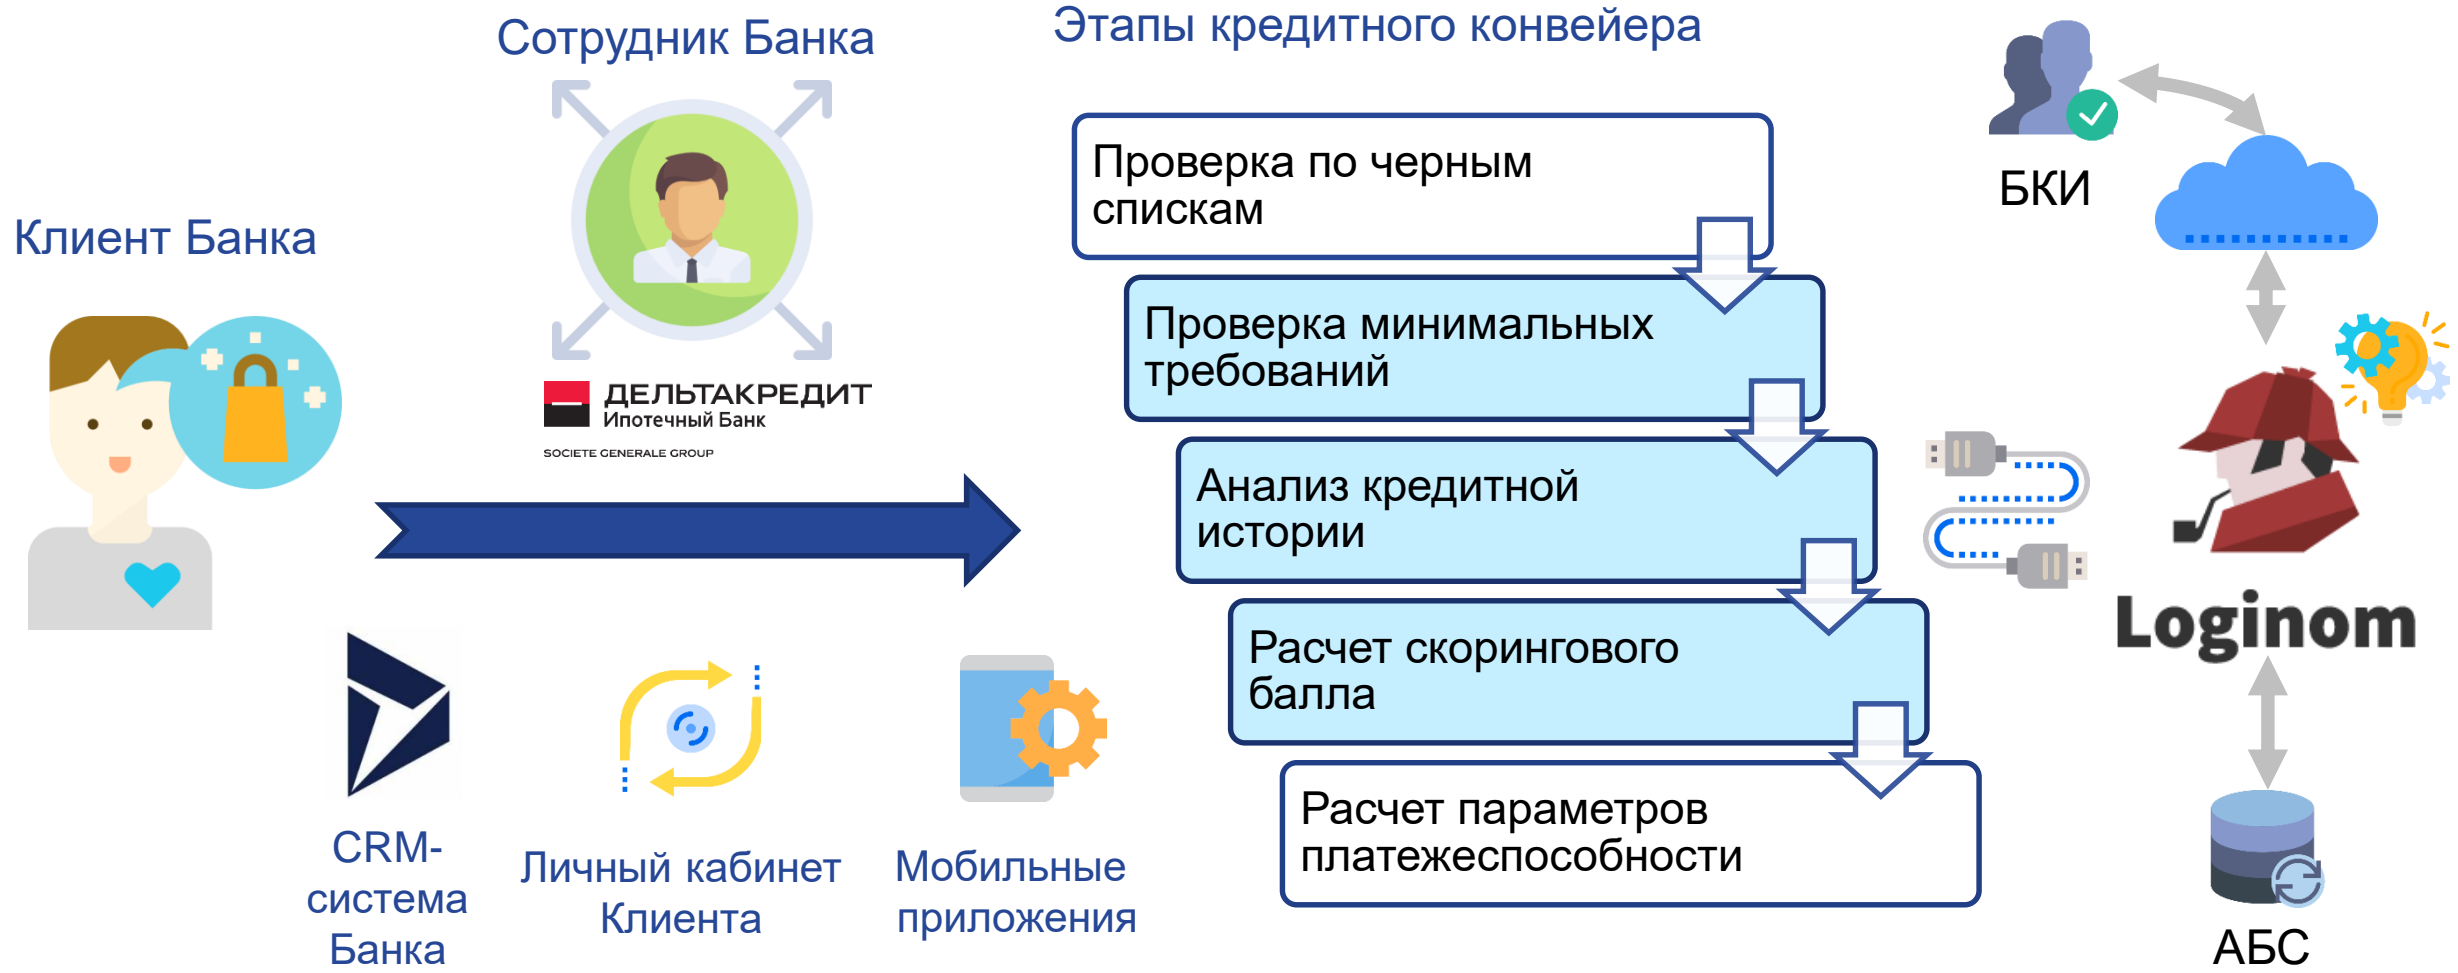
Сотрудник Банка

Этапы кредитного конвейера

Клиент Банка

ДЕЛЬТАКРЕДИТ
Ипотечный Банк
SOCIETE GENERALE GROUP

Проверка по черным спискам

Проверка минимальных требований

Анализ кредитной истории

Расчет скорингового балла

Расчет параметров платежеспособности

БКИ

Loginom

АБС

CRM-система Банка

Личный кабинет Клиента

Мобильные приложения